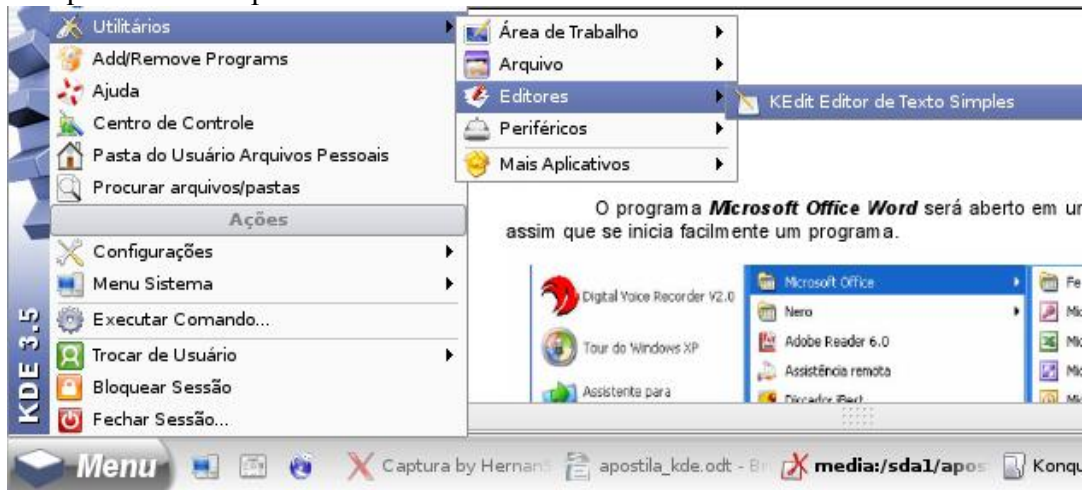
Utilitários
Add/Remove Programs
Ajuda
Centro de Controle
Pasta do Usuário Arquivos Pessoais
Procurar arquivos/pastas
Ações
Configurações
Menu Sistema
Executar Comando...
Trocar de Usuário
Bloquear Sessão
Fechar Sessão...

KDE 3.5

Área de Trabalho
Arquivo
Editores
Periféricos
Mais Aplicativos

KEdit Editor de Texto Simples

O programa **Microsoft Office Word** será aberto em u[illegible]
assim que se inicia facilmente um programa.

Digital Voice Recorder V2.0
Tour do Windows XP
Assistente para
Microsoft Office
Nero
Adobe Reader 6.0
Assistência remota
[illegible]
Fe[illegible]
Mi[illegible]
Mi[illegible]
Mi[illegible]
Mi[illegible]

Menu
Captura by Hernan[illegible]
apostila_kde.odt - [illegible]
media:/sda1/apo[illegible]
Konqu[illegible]